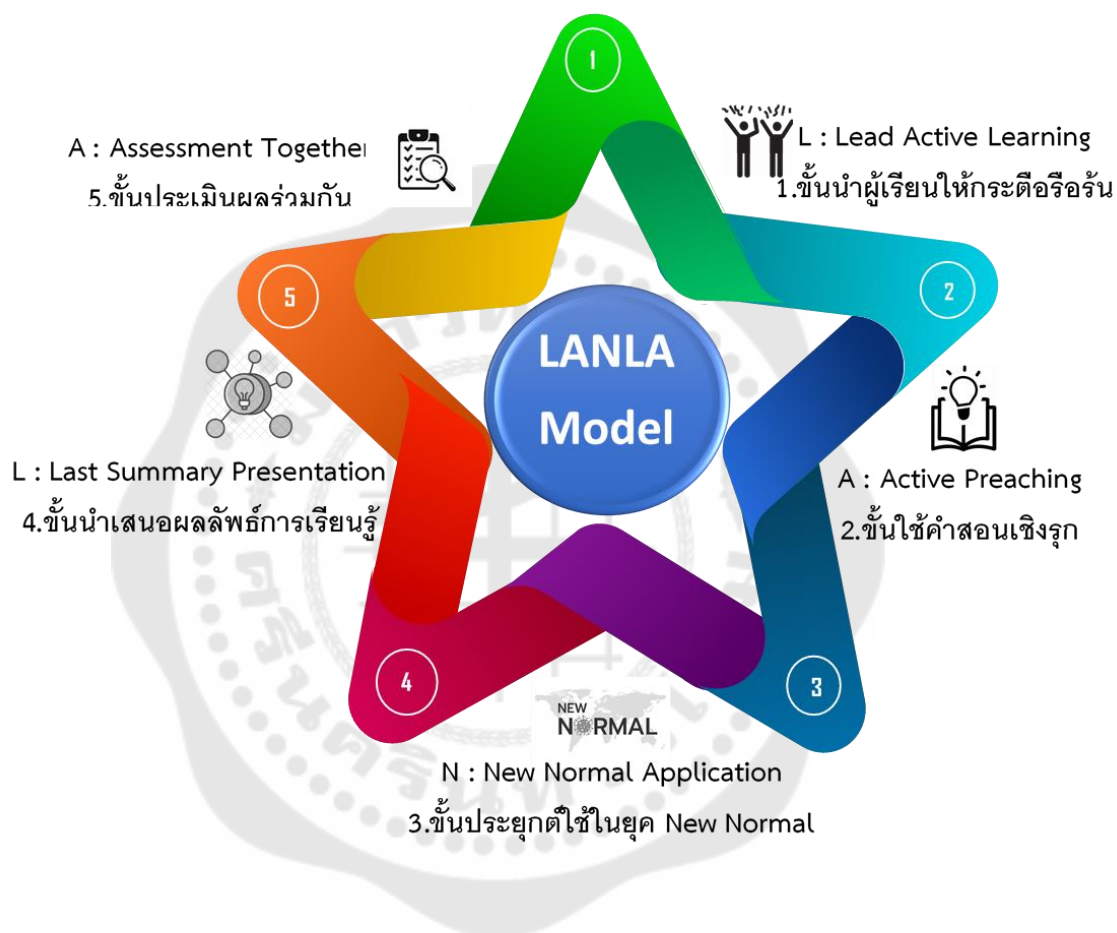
1

A : Assessment Togethe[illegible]
5.ขั้นประเมินผลร่วมกัน

L : Lead Active Learning
1.ขั้นนำผู้เรียนให้กระตือรือร้น

2

5

LANLA Model

L : Last Summary Presentation
4.ขั้นนำเสนอผลลัพธ์การเรียนรู้

A : Active Preaching
2.ขั้นใช้คำสอนเชิงรุก

4

3

NEW NORMAL

N : New Normal Application
3.ขั้นประยุกต์ใช้ในยุค New Normal